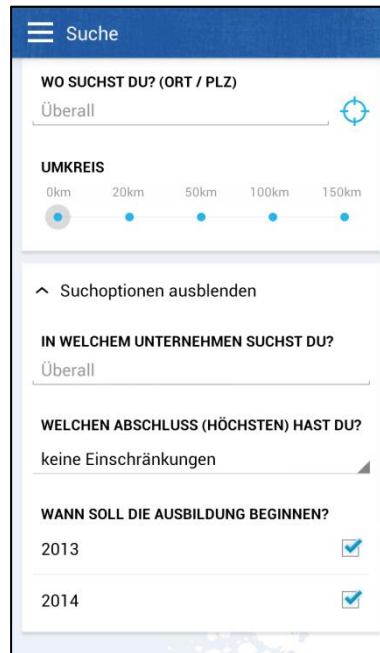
Suche

WO SUCHST DU? (ORT / PLZ)

Überall

UMKREIS

0km 20km 50km 100km 150km

Suchoptionen ausblenden

IN WELCHEM UNTERNEHMEN SUCHST DU?

Überall

WELCHEN ABSCHLUSS (HÖCHSTEN) HAST DU?

keine Einschränkungen

WANN SOLL DIE AUSBILDUNG BEGINNEN?

2013

2014